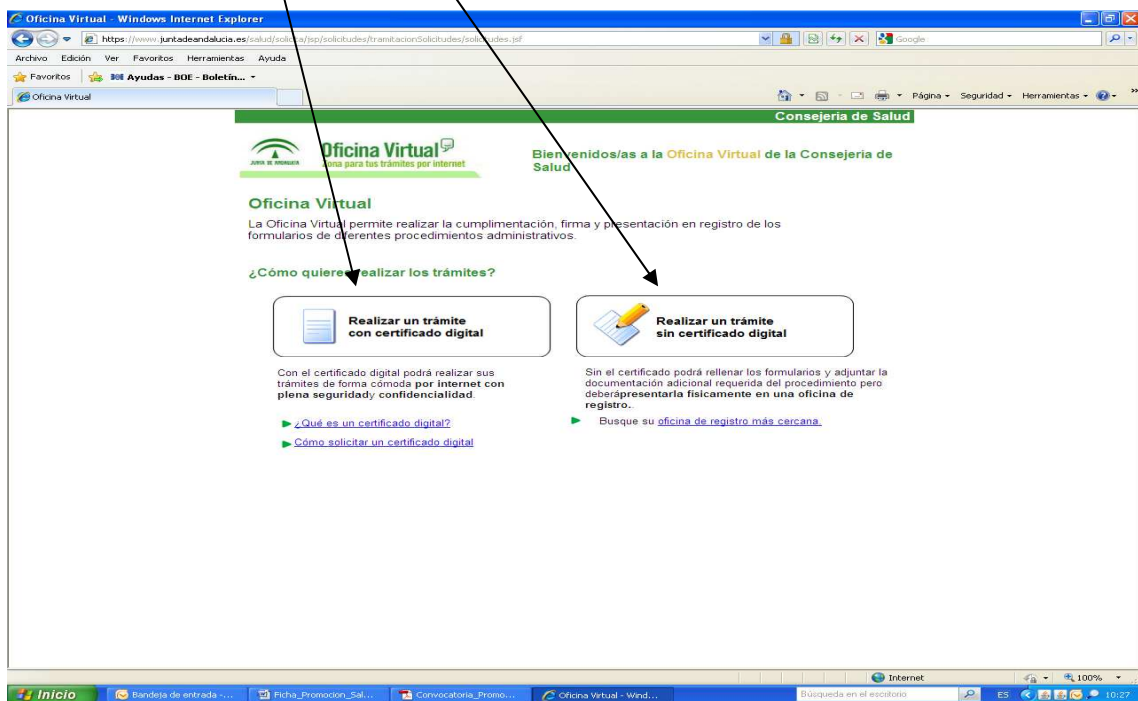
Oficina Virtual - Windows Internet Explorer

https://www.juntadeandalucia.es/salud/solicita/jsp/solicitudes/tramitacionSolicitudes/solicitudes.jsf

Google

Archivo Edición Ver Favoritos Herramientas Ayuda

Favoritos Ayudas - BOE - Boletín...

Oficina Virtual

Página Seguridad Herramientas

Consejería de Salud

JUNTA DE ANDALUCIA

Oficina Virtual
Zona para tus trámites por internet

Bienvenidos/as a la Oficina Virtual de la Consejería de Salud

Oficina Virtual

La Oficina Virtual permite realizar la cumplimentación, firma y presentación en registro de los formularios de diferentes procedimientos administrativos.

¿Cómo quieres realizar los trámites?

Realizar un trámite con certificado digital

Realizar un trámite sin certificado digital

Con el certificado digital podrá realizar sus trámites de forma cómoda por internet con plena seguridady confidencialidad.

Sin el certificado podrá rellenar los formularios y adjuntar la documentación adicional requerida del procedimiento pero deberápresentarla físicamente en una oficina de registro.

¿Qué es un certificado digital?

Cómo solicitar un certificado digital

Busque su oficina de registro más cercana.

Internet

100%

Inicio

Bandeja de entrada -...

Ficha_Promocion_Sal...

Convocatoria_Promo...

Oficina Virtual - Wind...

Búsqueda en el escritorio

ES

10:27